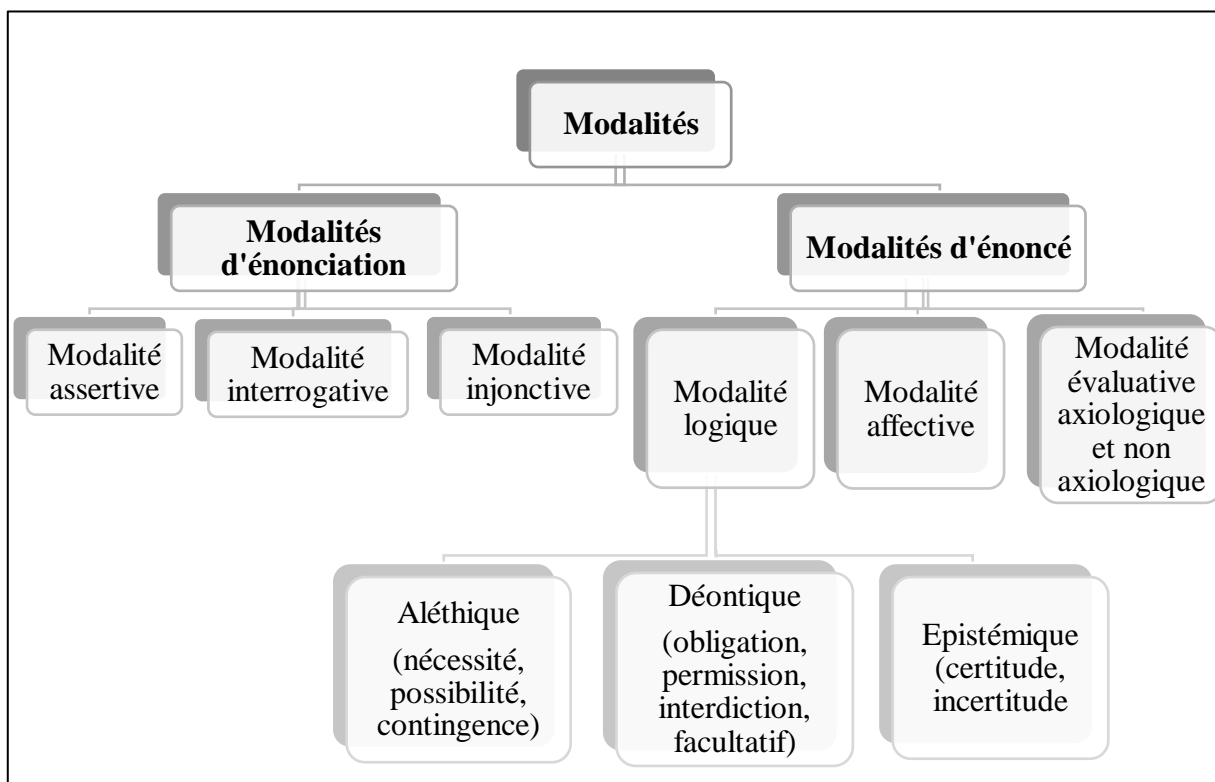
Modalités

Modalités d'énonciation

Modalités d'énoncé

Modalité assertive

Modalité interrogative

Modalité injonctive

Modalité logique

Modalité affective

Modalité évaluative axiologique et non axiologique

Aléthique (nécessité, possibilité, contingence)

Déontique (obligation, permission, interdiction, facultatif)

Epistémique (certitude, incertitude